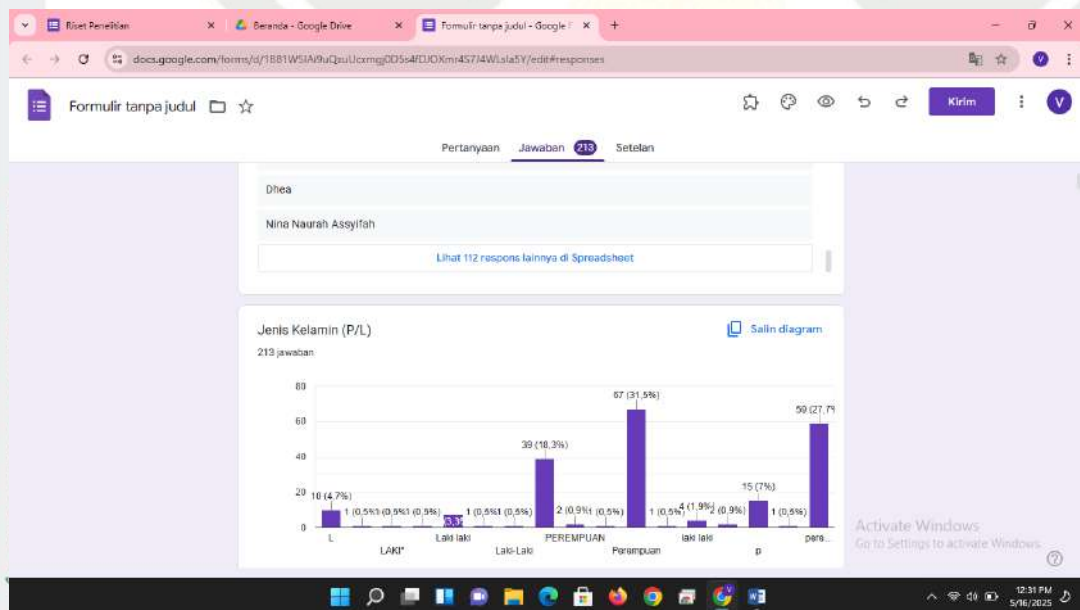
Riset Penelitian
Beranda - Google Drive
Formulir tanpa judul - Google F
docs.google.com/forms/d/1881WSIAi9uQzuUcmgjDD5s4fDJOXmr4S7J4WLsla5Y/edit#responses
Formulir tanpa judul
Kirim
Pertanyaan Jawaban 213 Setelan

Dhea
Nina Naurah Assyifah
Lihat 112 respons lainnya di Spreadsheet

Jenis Kelamin (P/L)
Salin diagram
213 jawaban

80
60
40
20
0
10 (4,7%)
1 (0,5%)
1 (0,5%)
1 (0,5%)
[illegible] (3,3%)
1 (0,5%)
1 (0,5%)
39 (18,3%)
2 (0,9%)
1 (0,5%)
67 (31,5%)
1 (0,5%)
4 (1,9%)
2 (0,9%)
15 (7%)
1 (0,5%)
59 (27,7%
L
LAKI"
Laki laki
Laki-Laki
PEREMPUAN
Perempuan
laki laki
p
pere...

Activate Windows
Go to Settings to activate Windows.
12:31 PM
5/16/2025